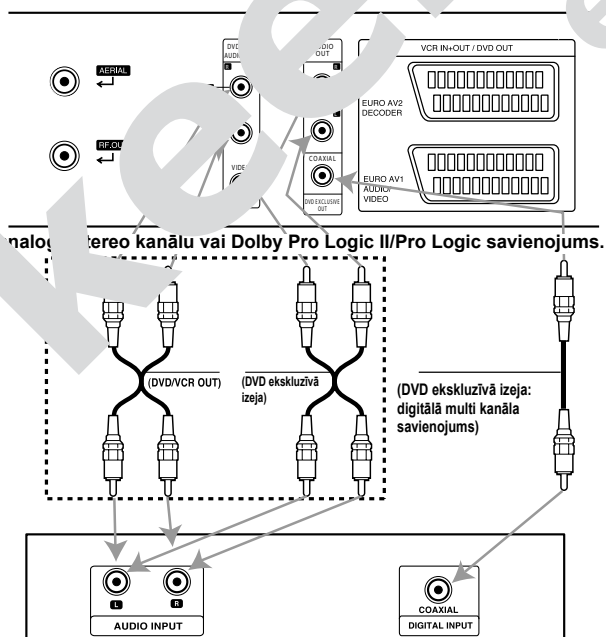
AERIAL

RF.OUT

DVD AUDIO

AUDIO OUT

VIDEO

VCR IN+OUT / DVD OUT

EURO AV2 DECODER

COAXIAL

DVD EXCLUSIVE OUT

EURO AV1 AUDIO/ VIDEO

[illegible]nalog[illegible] tereo kanālu vai Dolby Pro Logic II/Pro Logic savienojums.

(DVD/VCR OUT)

(DVD ekskluzīvā izeja)

(DVD ekskluzīvā izeja: digitālā multi kanāla savienojums)

L

R

AUDIO INPUT

COAXIAL

DIGITAL INPUT